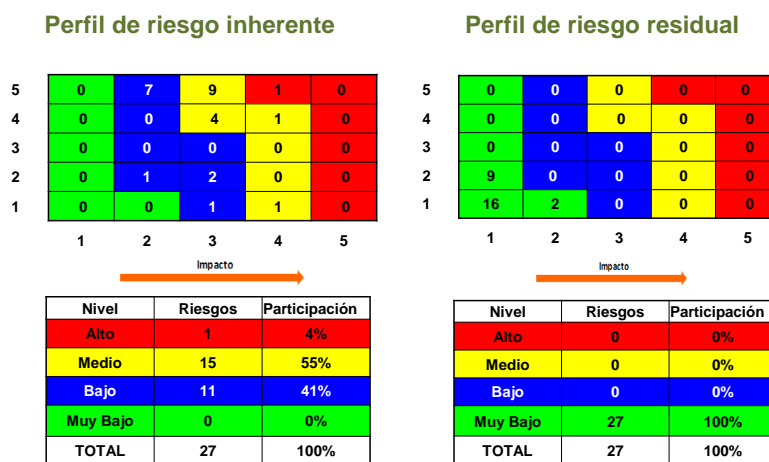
Perfil de riesgo inherente

| | | | | | |
|---|---|---|---|---|---|
| 5 | 0 | 7 | 9 | 1 | 0 |
| 4 | 0 | 0 | 4 | 1 | 0 |
| 3 | 0 | 0 | 0 | 0 | 0 |
| 2 | 0 | 1 | 2 | 0 | 0 |
| 1 | 0 | 0 | 1 | 1 | 0 |
| | 1 | 2 | 3 | 4 | 5 |

Impacto

| Nivel | Riesgos | Participación |
|---|---|---|
| Alto | 1 | 4% |
| Medio | 15 | 55% |
| Bajo | 11 | 41% |
| Muy Bajo | 0 | 0% |
| TOTAL | 27 | 100% |

Perfil de riesgo residual

| | | | | | |
|---|---|---|---|---|---|
| 5 | 0 | 0 | 0 | 0 | 0 |
| 4 | 0 | 0 | 0 | 0 | 0 |
| 3 | 0 | 0 | 0 | 0 | 0 |
| 2 | 9 | 0 | 0 | 0 | 0 |
| 1 | 16 | 2 | 0 | 0 | 0 |
| | 1 | 2 | 3 | 4 | 5 |

Impacto

| Nivel | Riesgos | Participación |
|---|---|---|
| Alto | 0 | 0% |
| Medio | 0 | 0% |
| Bajo | 0 | 0% |
| Muy Bajo | 27 | 100% |
| TOTAL | 27 | 100% |